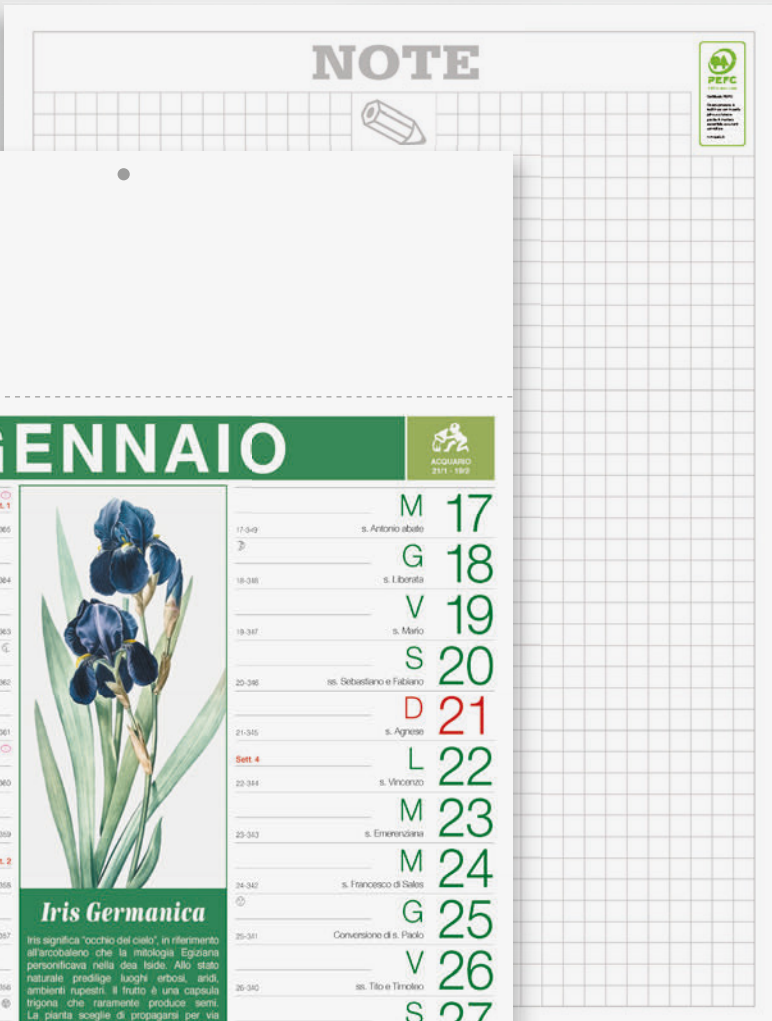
NOTE

PEFC

GENNAIO

ACQUARIO 21/1 - 19/2

17-349 s. Antonio abate M 17
18-348 s. Liberata G 18
19-347 s. Mario V 19
20-346 ss. Sebastiano e Fabiano S 20
21-345 s. Agnese D 21
Sett. 4
22-344 s. Vincenzo L 22
23-343 s. Emerenziana M 23
24-342 s. Francesco di Sales M 24
25-341 Conversione di s. Paolo G 25
26-340 ss. Tito e Timoteo V 26
S 27

Iris Germanica

Iris significa "occhio del cielo", in riferimento all'arcobaleno che la mitologia Egiziana personificava nella dea Iside. Allo stato naturale predilige luoghi erbosi, aridi, ambienti rupestri. Il frutto è una capsula trigona che raramente produce semi. La pianta sceglie di propagarsi per via